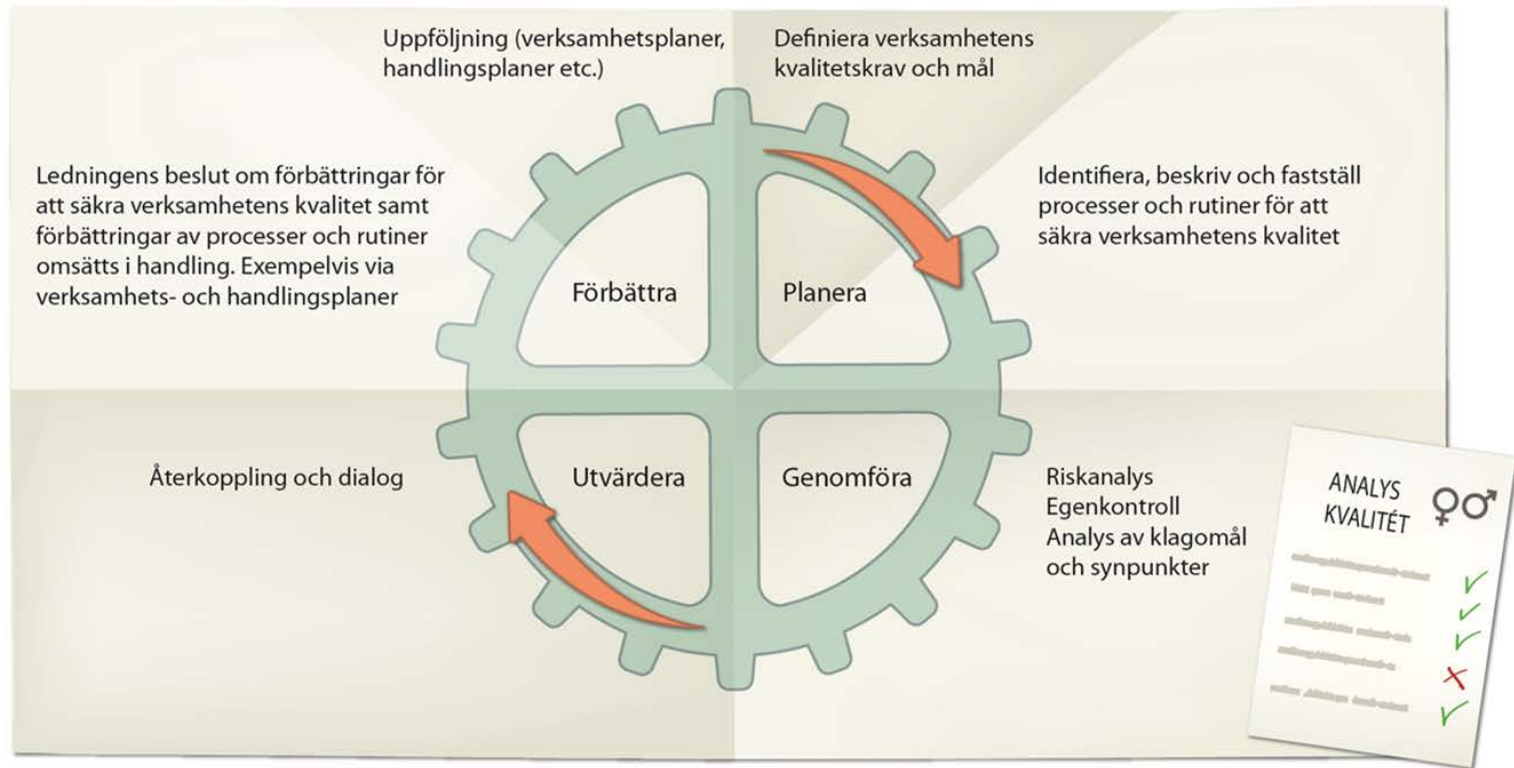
Uppföljning (verksamhetsplaner, handlingsplaner etc.)

Definiera verksamhetens kvalitetskrav och mål

Ledningens beslut om förbättringar för att säkra verksamhetens kvalitet samt förbättringar av processer och rutiner omsätts i handling. Exempelvis via verksamhets- och handlingsplaner

Identifiera, beskriv och fastställ processer och rutiner för att säkra verksamhetens kvalitet

Förbättra

Planera

Utvärdera

Genomföra

Återkoppling och dialog

Riskanalys
Egenkontroll
Analys av klagomål och synpunkter

ANALYS KVALITÉT ♀♂

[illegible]
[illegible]
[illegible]
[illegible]
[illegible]